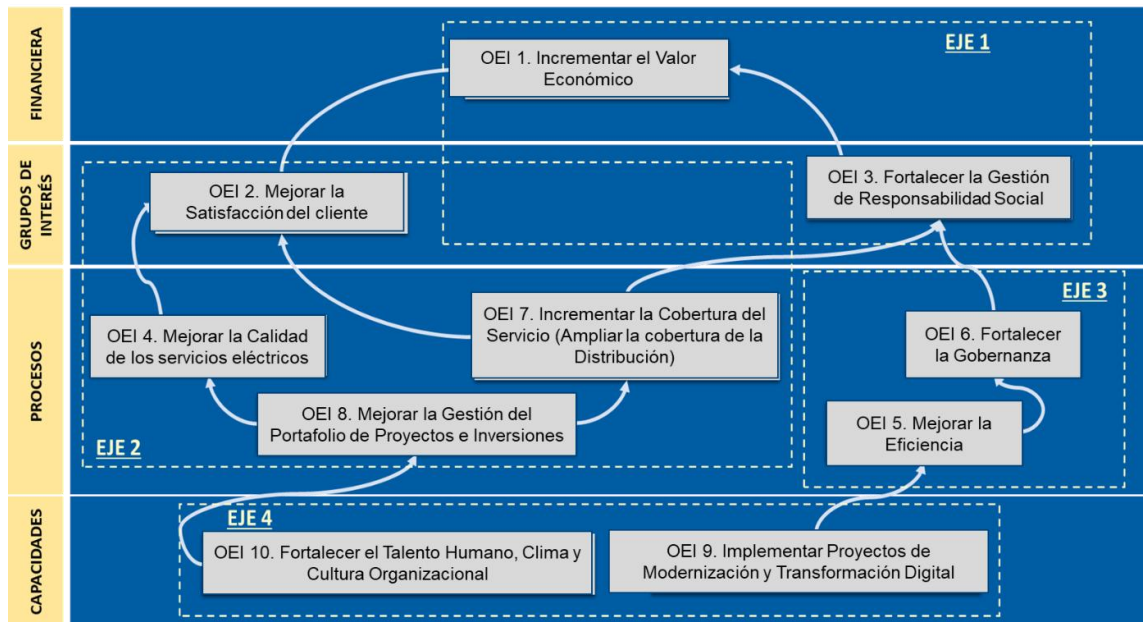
FINANCIERA

EJE 1

OEI 1. Incrementar el Valor Económico

GRUPOS DE INTERÉS

OEI 2. Mejorar la Satisfacción del cliente

OEI 3. Fortalecer la Gestión de Responsabilidad Social

PROCESOS

EJE 3

OEI 4. Mejorar la Calidad de los servicios eléctricos

OEI 7. Incrementar la Cobertura del Servicio (Ampliar la cobertura de la Distribución)

OEI 6. Fortalecer la Gobernanza

OEI 8. Mejorar la Gestión del Portafolio de Proyectos e Inversiones

OEI 5. Mejorar la Eficiencia

EJE 2

CAPACIDADES

EJE 4

OEI 10. Fortalecer el Talento Humano, Clima y Cultura Organizacional

OEI 9. Implementar Proyectos de Modernización y Transformación Digital